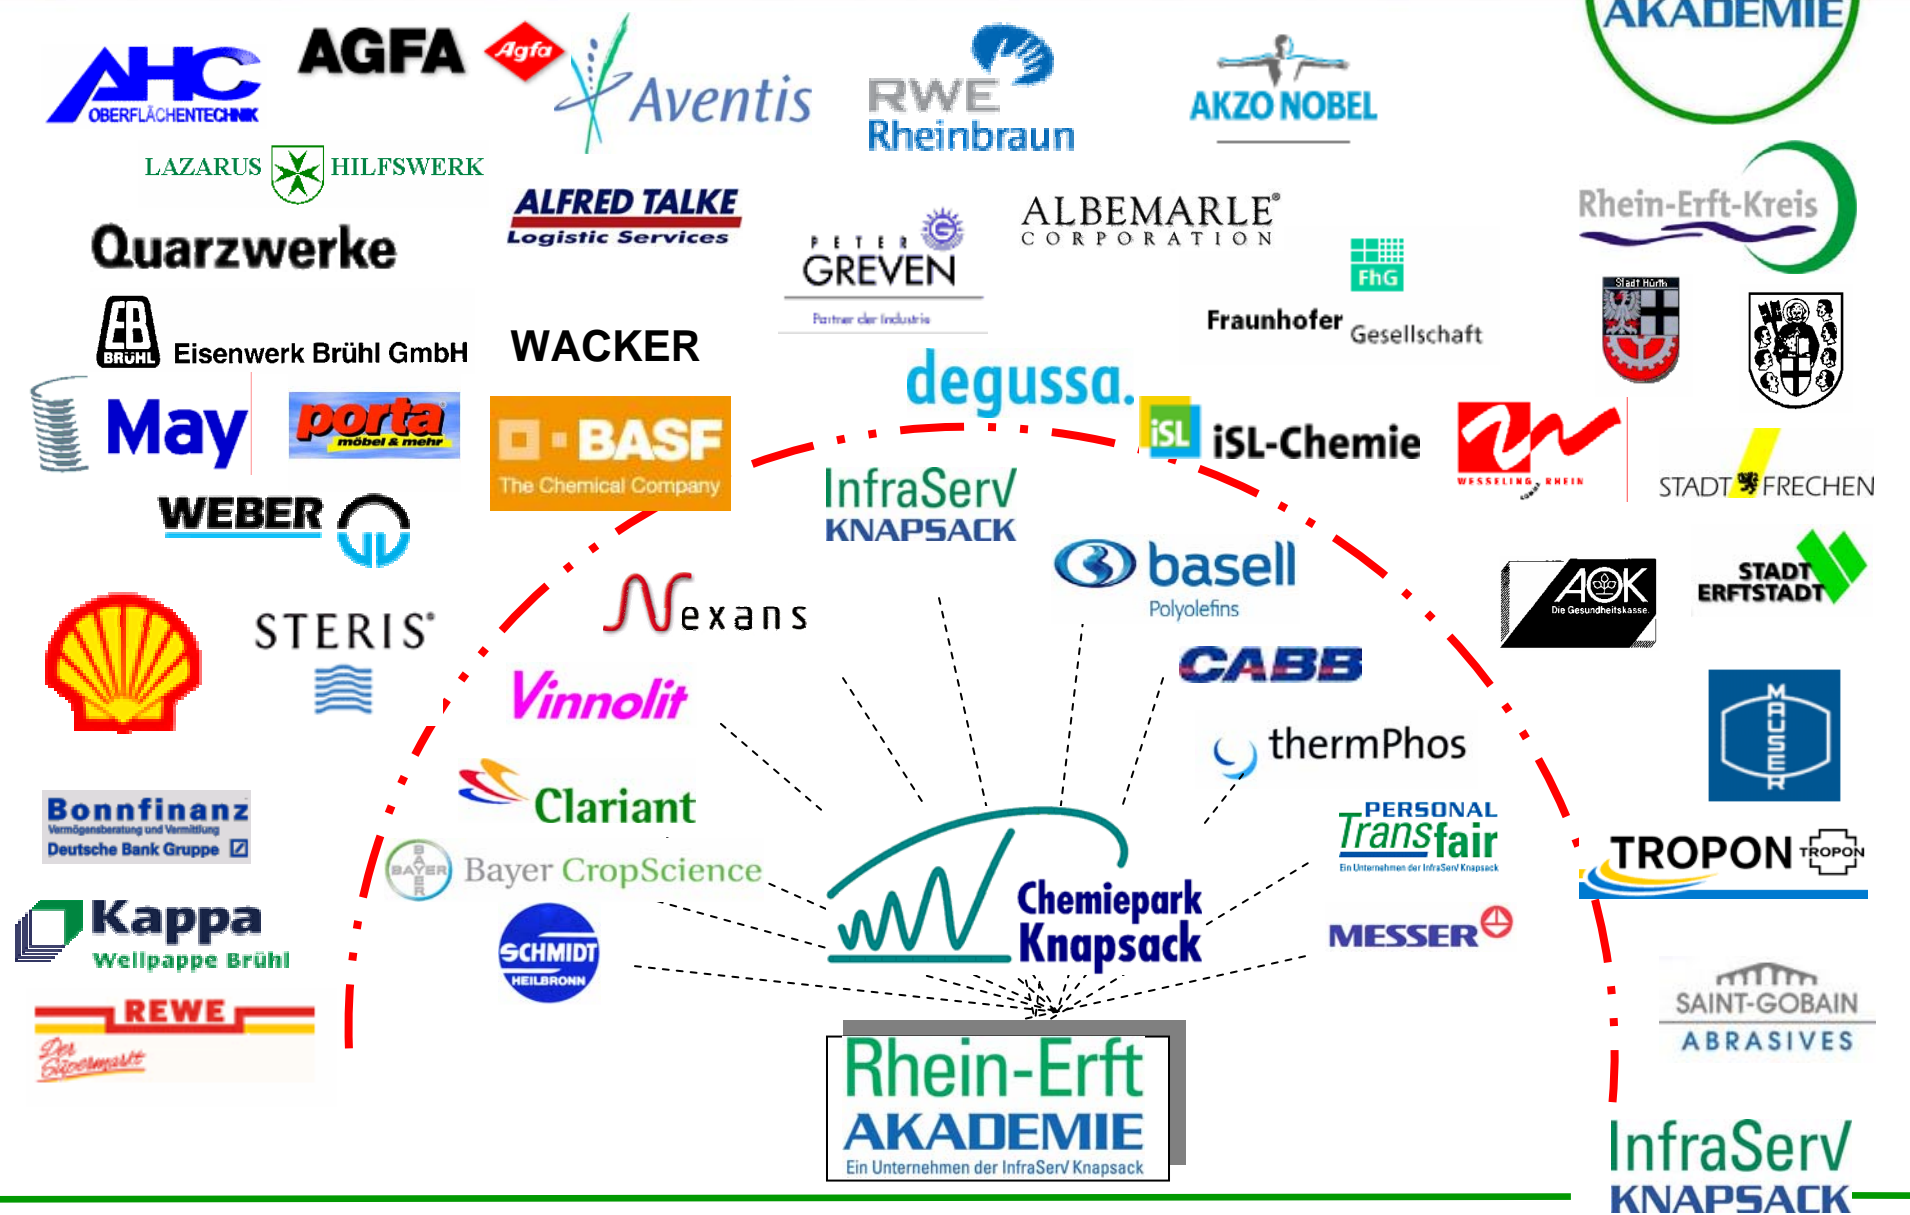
AHC OBERFLÄCHENTECHNIK

AGFA Agfa

Aventis

RWE Rheinbraun

AKZO NOBEL

AKADEMIE

LAZARUS HILFSWERK

ALFRED TALKE Logistic Services

Quarzwerke

PETER GREVEN Partner der Industrie

ALBEMARLE® CORPORATION

FhG Fraunhofer Gesellschaft

Rhein-Erft-Kreis

Stadt Hürth

EB BRÜHL Eisenwerk Brühl GmbH

WACKER

May

porta möbel & mehr

BASF The Chemical Company

degussa.

iSL iSL-Chemie

WESSELING RHEIN

STADT FRECHEN

WEBER

InfraServ KNAPSACK

basell Polyolefins

AOK Die Gesundheitskasse.

STADT ERFTSTADT

STERIS®

Nexans

CABB

Vinnolit

thermPhos

MAUSER

Bonnfinanz Vermögensberatung und Vermittlung Deutsche Bank Gruppe

Clariant

PERSONAL Transfair Ein Unternehmen der InfraServ Knapsack

TROPON TROPON

BAYER Bayer CropScience

Chemiepark Knapsack

Kappa Wellpappe Brühl

SCHMIDT HEILBRONN

MESSER

REWE Der Supermarkt

SAINT-GOBAIN ABRASIVES

Rhein-Erft AKADEMIE Ein Unternehmen der InfraServ Knapsack

InfraServ KNAPSACK